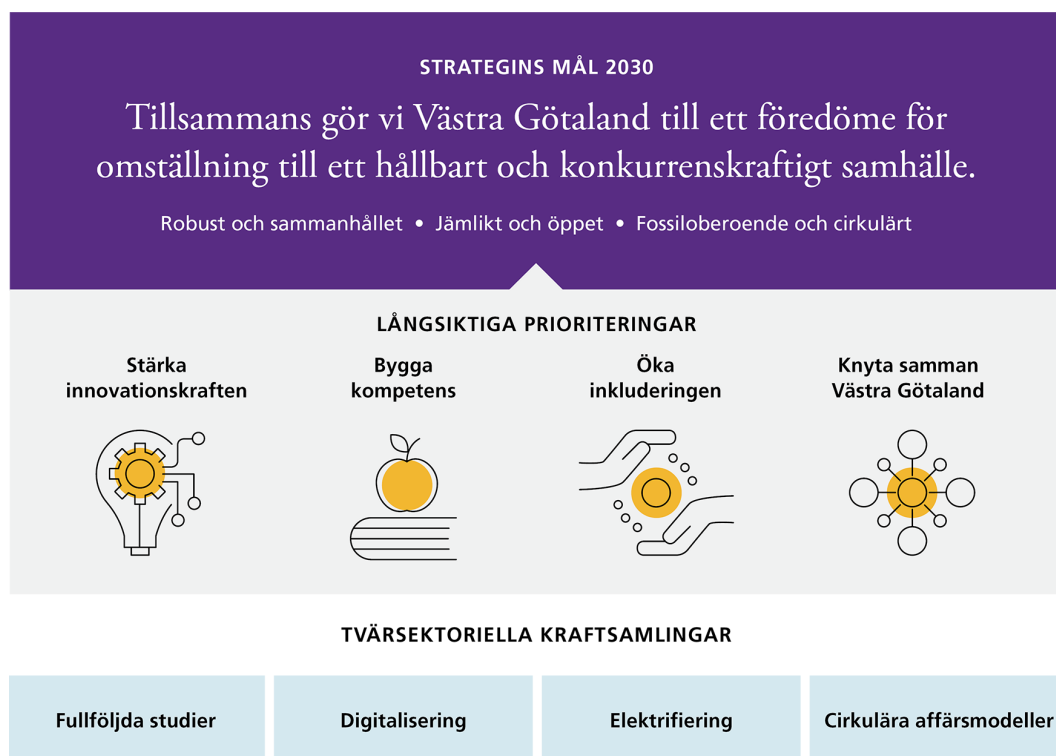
STRATEGINS MÅL 2030

Tillsammans gör vi Västra Götaland till ett föredöme för omställning till ett hållbart och konkurrenskraftigt samhälle.

Robust och sammanhållet • Jämlikt och öppet • Fossiloberoende och cirkulärt

LÅNGSIKTIGA PRIORITERINGAR

Stärka innovationskraften

Bygga kompetens

Öka inkluderingen

Knyta samman Västra Götaland

TVÄRSEKTORIELLA KRAFTSAMLINGAR

Fullföljda studier

Digitalisering

Elektrifiering

Cirkulära affärsmodeller